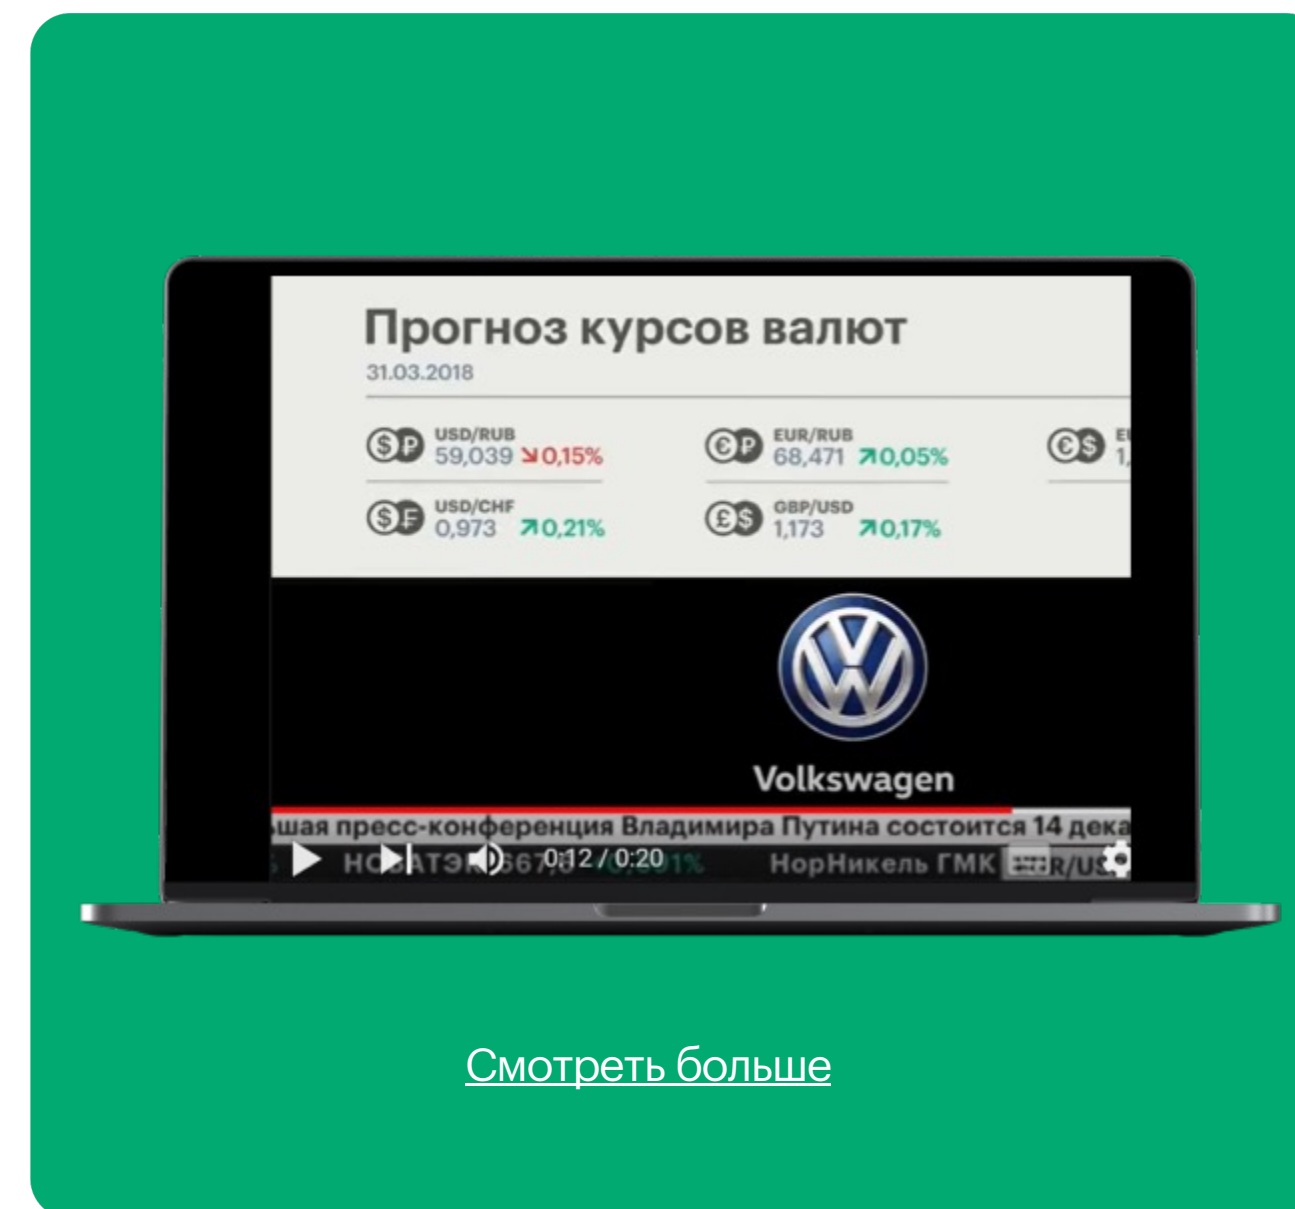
Прогноз курсов валют
31.03.2018

USD/RUB 59,039 ↘0,15%
EUR/RUB 68,471 ↗0,05%
EU 1,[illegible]
USD/CHF 0,973 ↗0,21%
GBP/USD 1,173 ↗0,17%

Volkswagen

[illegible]шая пресс-конференция Владимира Путина состоится 14 дека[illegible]
НОВАТЭК 567,0 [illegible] НорНикель ГМК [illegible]R/US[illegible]
0:12 / 0:20

Смотреть больше